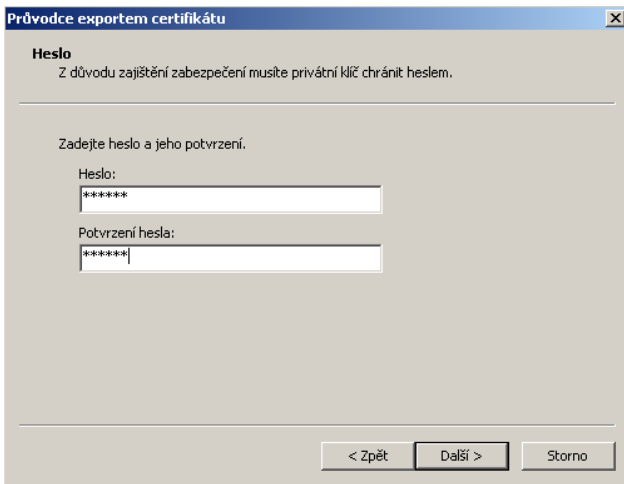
Průvodce exportem certifikátu

Heslo
Z důvodu zajištění zabezpečení musíte privátní klíč chránit heslem.

Zadejte heslo a jeho potvrzení.

Heslo:
******

Potvrzení hesla:
******

< Zpět
Další >
Storno